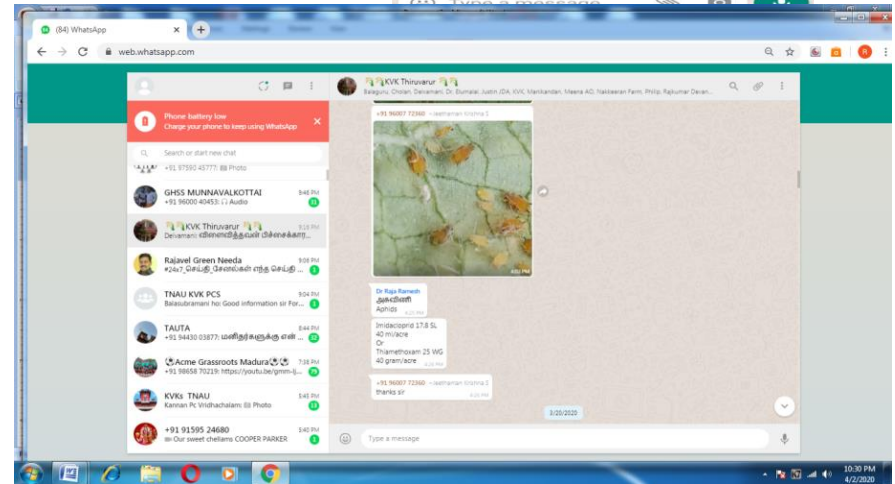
(84) WhatsApp

web.whatsapp.com

Phone battery low
Charge your phone to keep using WhatsApp

Search or start new chat

+91 97590 45777: Photo

GHSS MUNNAVALKOTTAI 9:46 PM
+91 96000 40453: Audio 11

KVK Thiruvarur 9:18 PM
Devamani: விளைவித்தவன் பிச்சைக்கார...

Rajavel Green Needa 9:08 PM
#24x7 செய்தி சேனல்கள் எந்த செய்தி ... 1

TNAU KVK PCS 9:04 PM
Balasubramani ho: Good information sir For... 1

TAUTA 8:44 PM
+91 94430 03877: மனிதர்களுக்கு என் ... 12

Acme Grassroots Madura 7:38 PM
+91 98658 70219: https://youtu.be/gmm-lj... 79

KVKs TNAU 5:45 PM
Kannan Pc Vridhachalam: Photo 13

+91 91595 24680 5:40 PM
Our sweet chellams COOPER PARKER 1

KVK Thiruvarur
Balaguru, Cholan, Devamani, Dr. Blumalai, Justin JDA, KVK, Manikandan, Meera AO, Nakkeeran Farm, Philip, Rajkumar Devan...

+91 96007 72360 ~sethaman krishna 3
4:03 PM

Dr Raja Ramesh
அசுவினி
Aphids
4:20 PM

Imidacloprid 17.8 SL
40 ml/acre
Or
Thiamethoxam 25 WG
40 gram/acre
4:20 PM

+91 96007 72360 ~sethaman krishna 3
thanks sir
4:26 PM

3/20/2020

Type a message

10:30 PM
4/2/2020